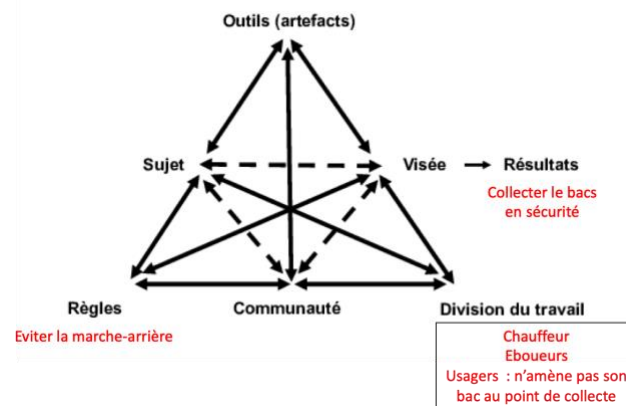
Outils (artefacts)

Sujet

Visée → Résultats

Collecter le bacs en sécurité

Règles

Eviter la marche-arrière

Communauté

Division du travail

Chauffeur
Eboueurs
Usagers : n'amène pas son bac au point de collecte